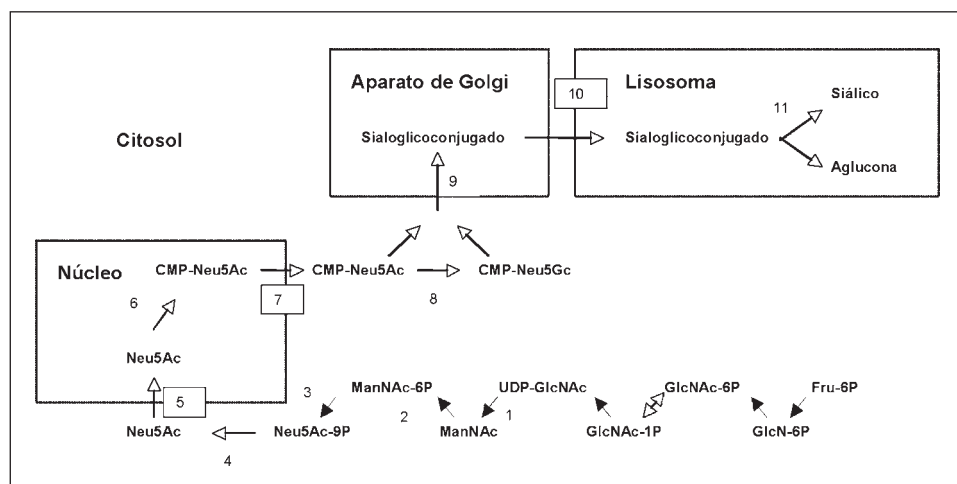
Aparato de Golgi

10

Lisosoma

11

Siálico

Citosol

Sialoglicoconjugado

Sialoglicoconjugado

Aglucona

9

Núcleo

CMP-Neu5Ac

CMP-Neu5Ac

CMP-Neu5Gc

6

7

8

Neu5Ac

3

ManNAc-6P

UDP-GlcNAc

GlcNAc-6P

Fru-6P

5

2

1

Neu5Ac

Neu5Ac-9P

ManNAc

GlcNAc-1P

GlcN-6P

4